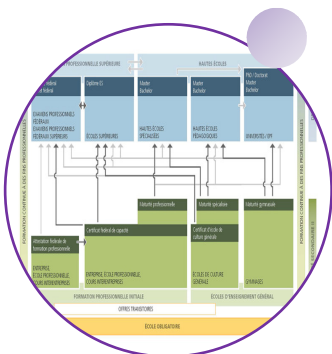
PROFESSIONNELLE SUPÉRIEURE
HAUTES ÉCOLES
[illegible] fédéral
Diplôme ES
Master Bachelor
Master Bachelor
PhD / Doctorat Master Bachelor
EXAMENS PROFESSIONNELS FÉDÉRAUX
EXAMENS PROFESSIONNELS FÉDÉRAUX SUPÉRIEURS
ÉCOLES SUPÉRIEURES
HAUTES ÉCOLES SPÉCIALISÉES
HAUTES ÉCOLES PÉDAGOGIQUES
UNIVERSITÉS / EPF
FORMATION CONTINUE À DES FINS PROFESSIONNELLES
FORMATION CONTINUE À DES FINS PROFESSIONNELLES
Maturité professionnelle
Maturité spécialisée
Maturité gymnasiale
Attestation fédérale de formation professionnelle
Certificat fédéral de capacité
Certificat d'école de culture générale
ENTREPRISE, ÉCOLE PROFESSIONNELLE, COURS INTERENTREPRISES
ENTREPRISE, ÉCOLE PROFESSIONNELLE, COURS INTERENTREPRISES
ÉCOLES DE CULTURE GÉNÉRALE
GYMNASES
FORMATION PROFESSIONNELLE INITIALE
ÉCOLES D'ENSEIGNEMENT GÉNÉRAL
OFFRES TRANSITOIRES
ÉCOLE OBLIGATOIRE